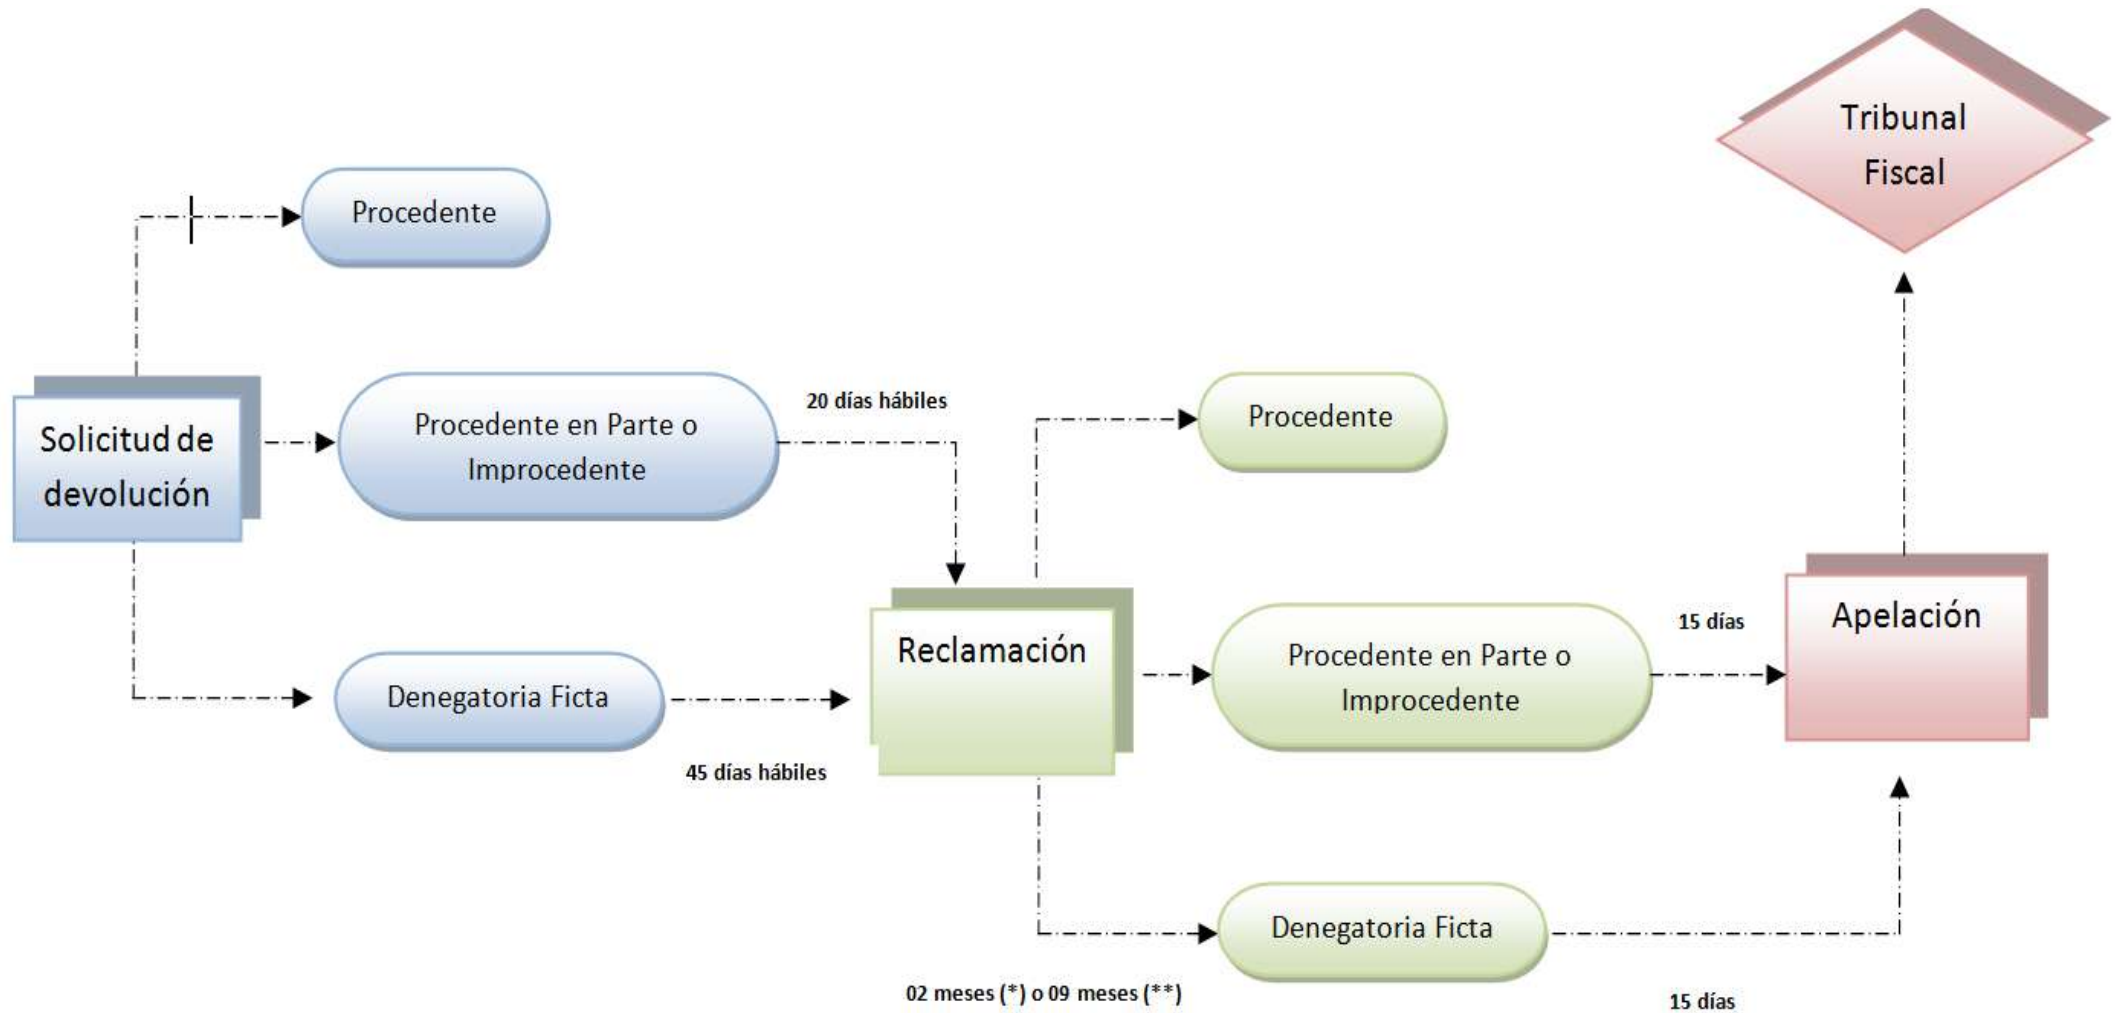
Tribunal Fiscal

Procedente

Solicitud de devolución

Procedente en Parte o Improcedente

20 días hábiles

Procedente

Reclamación

Procedente en Parte o Improcedente

15 días

Apelación

Denegatoria Ficta

45 días hábiles

Denegatoria Ficta

02 meses (*) o 09 meses (**)

15 días